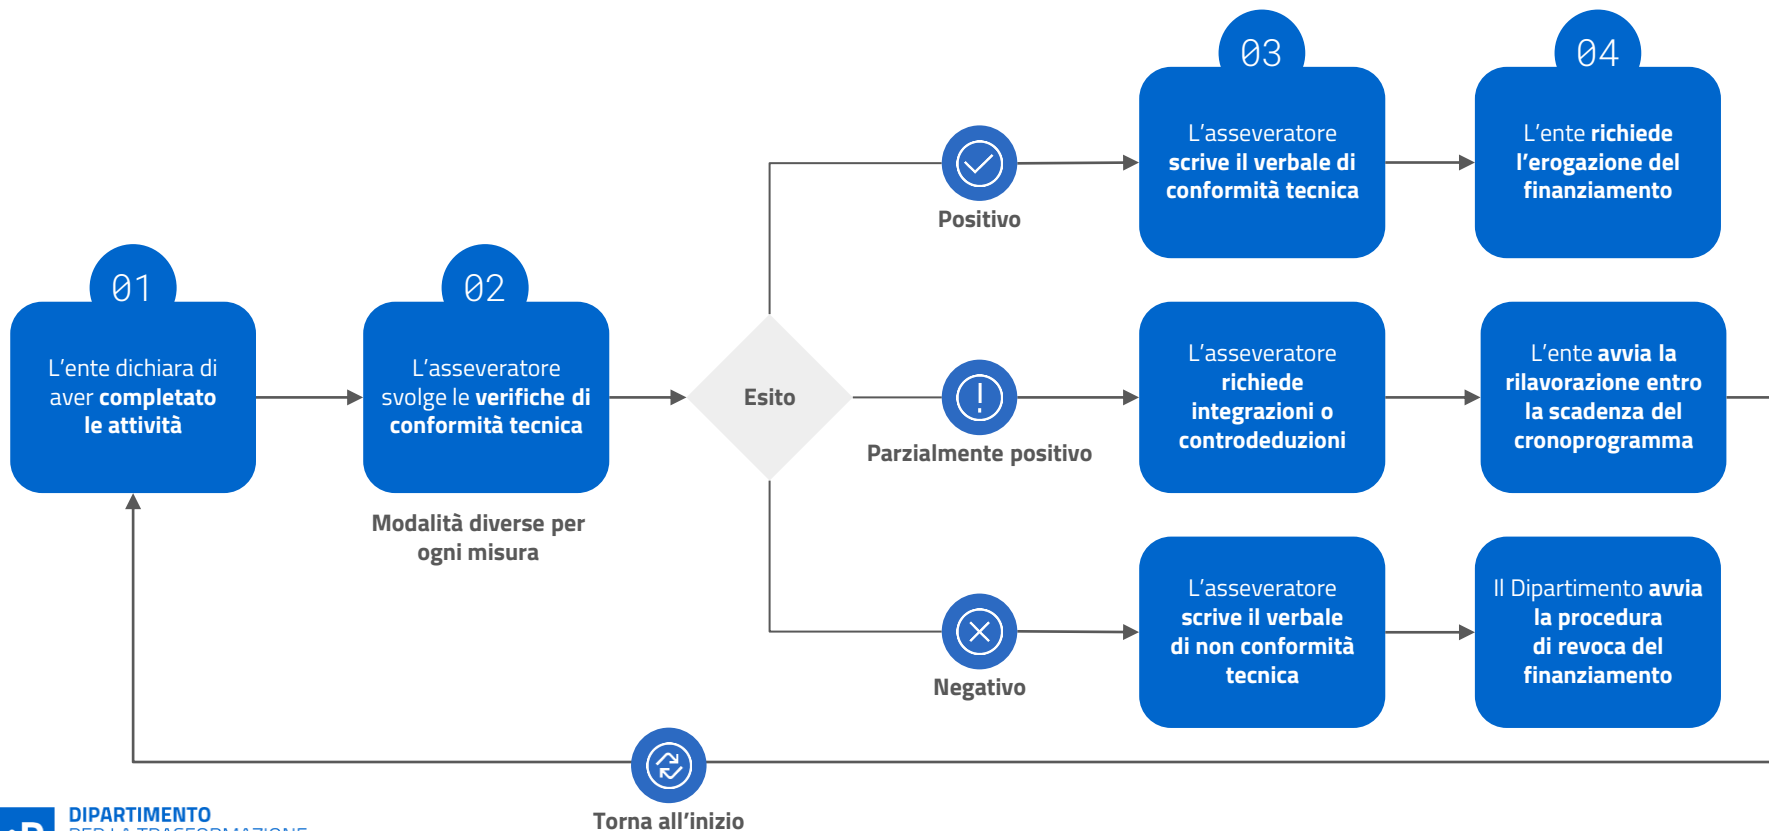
01

L’ente dichiara di aver completato le attività

02

L’asseveratore svolge le verifiche di conformità tecnica

Modalità diverse per ogni misura

Esito

Positivo

03

L’asseveratore scrive il verbale di conformità tecnica

04

L’ente richiede l’erogazione del finanziamento

Parzialmente positivo

L’asseveratore richiede integrazioni o controdeduzioni

L’ente avvia la rilavorazione entro la scadenza del cronoprogramma

Negativo

L’asseveratore scrive il verbale di non conformità tecnica

Il Dipartimento avvia la procedura di revoca del finanziamento

Torna all’inizio

DIPARTIMENTO
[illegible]